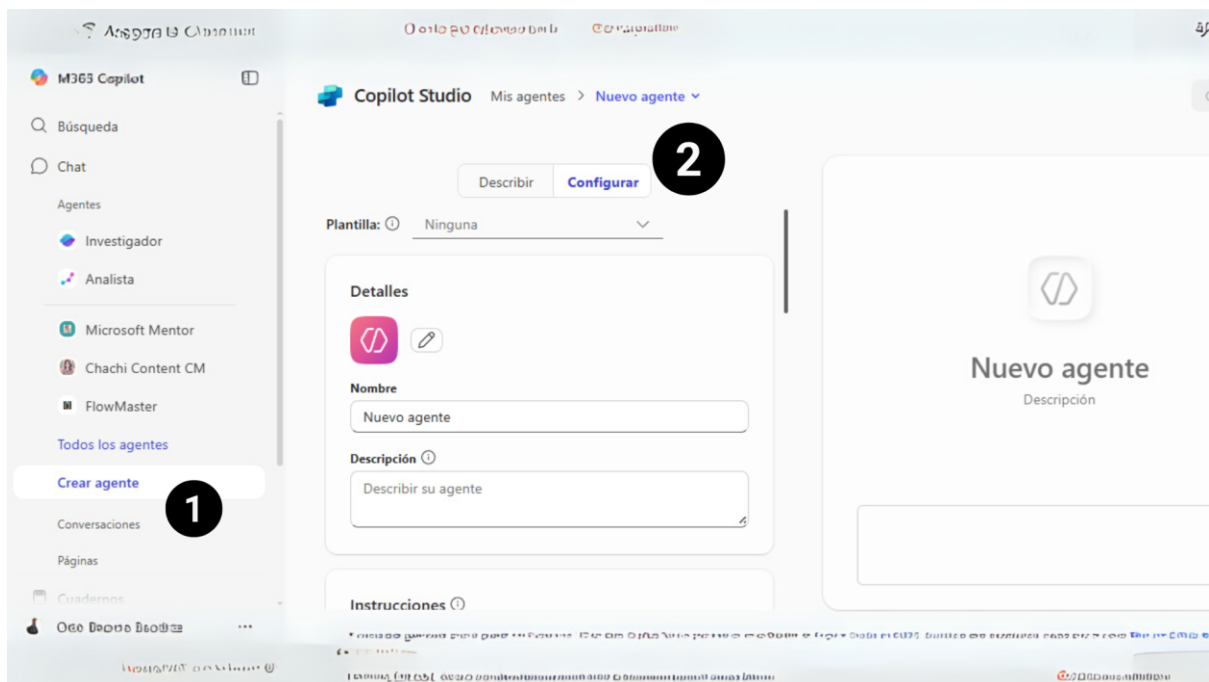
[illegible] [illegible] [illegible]

M365 Copilot

Búsqueda

Chat

Agentes

Investigador

Analista

Microsoft Mentor

Chachi Content CM

FlowMaster

Todos los agentes

Crear agente

1

Conversaciones

Páginas

Cuadernos

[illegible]

Copilot Studio Mis agentes > Nuevo agente

Describir Configurar

2

Plantilla: Ninguna

Detalles

Nombre

Nuevo agente

Descripción

Describir su agente

Instrucciones

Nuevo agente

Descripción

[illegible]